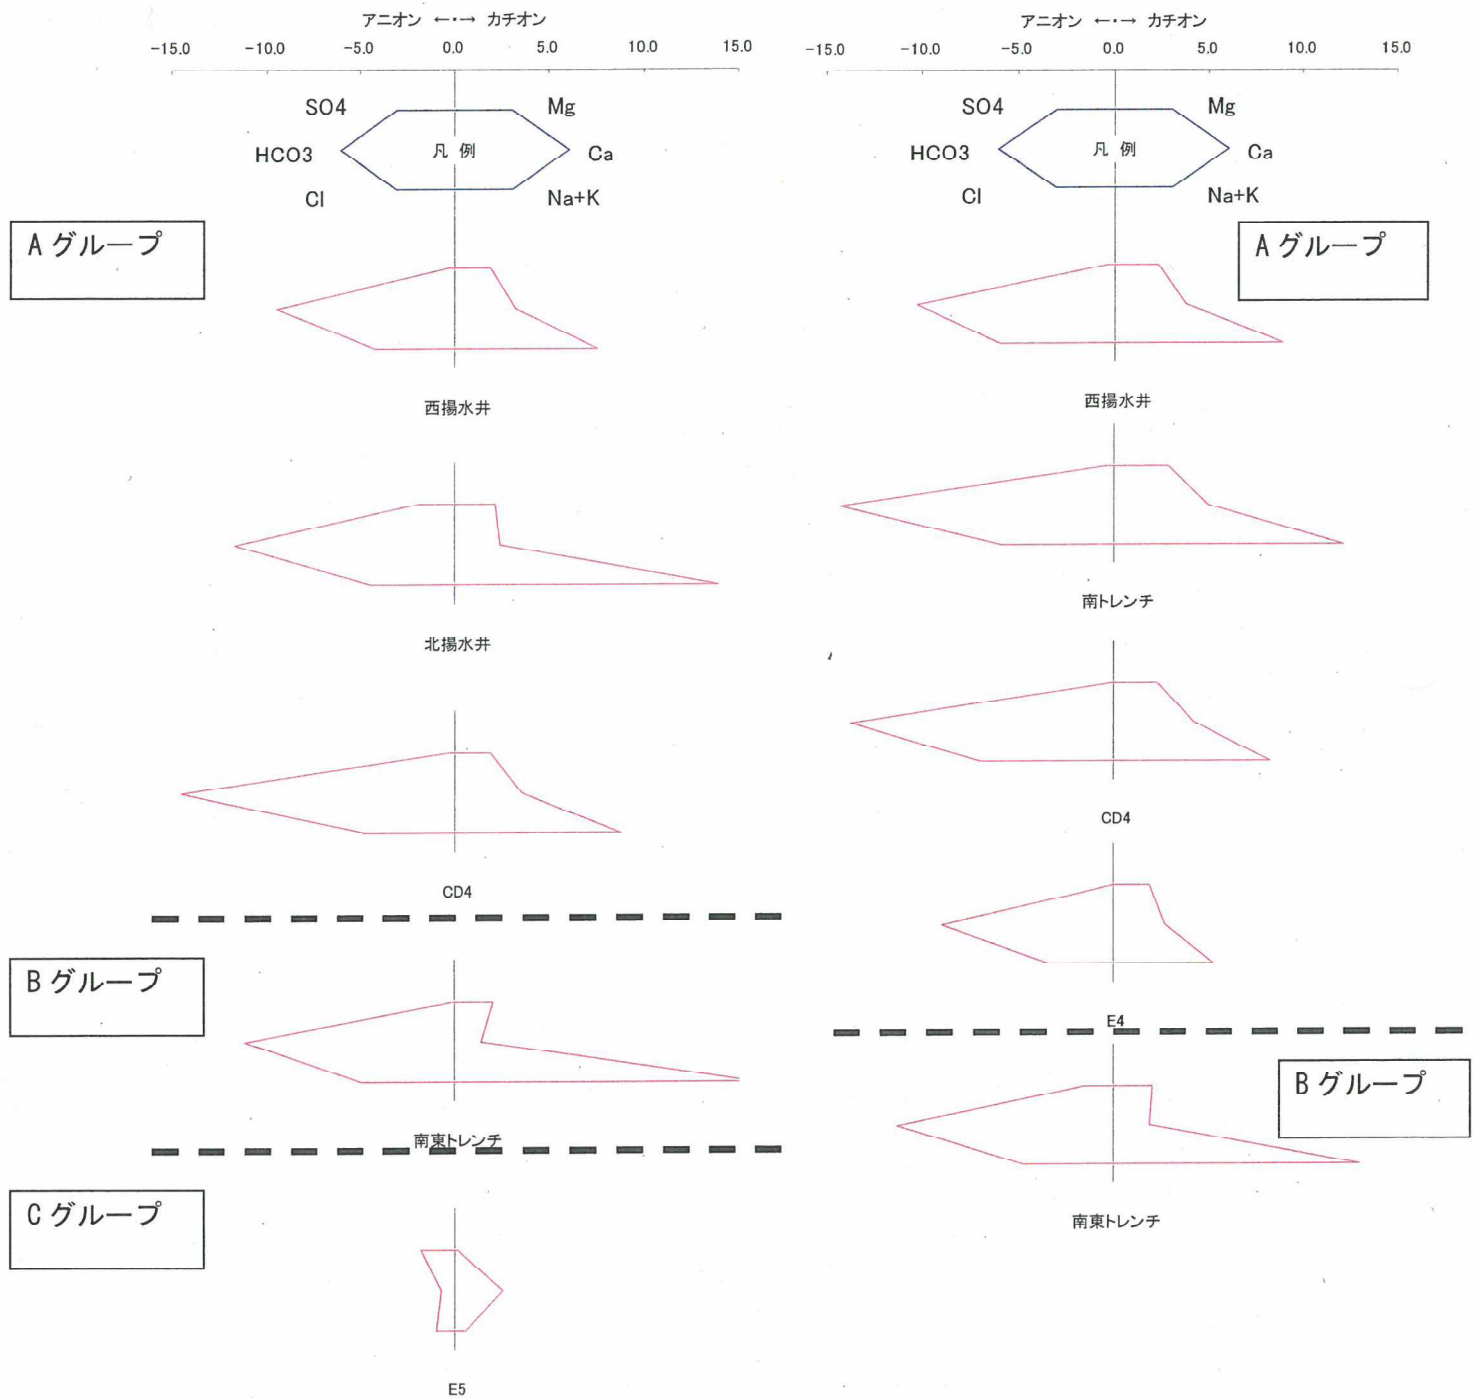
アニオン ←・→ カチオン

-15.0 -10.0 -5.0 0.0 5.0 10.0 15.0

SO4 Mg
HCO3 凡 例 Ca
Cl Na+K

A グループ

西揚水井

北揚水井

CD4

B グループ

南東トレンチ

C グループ

E5

アニオン ←・→ カチオン

-15.0 -10.0 -5.0 0.0 5.0 10.0 15.0

SO4 Mg
HCO3 凡 例 Ca
Cl Na+K

A グループ

西揚水井

南トレンチ

CD4

E4

B グループ

南東トレンチ